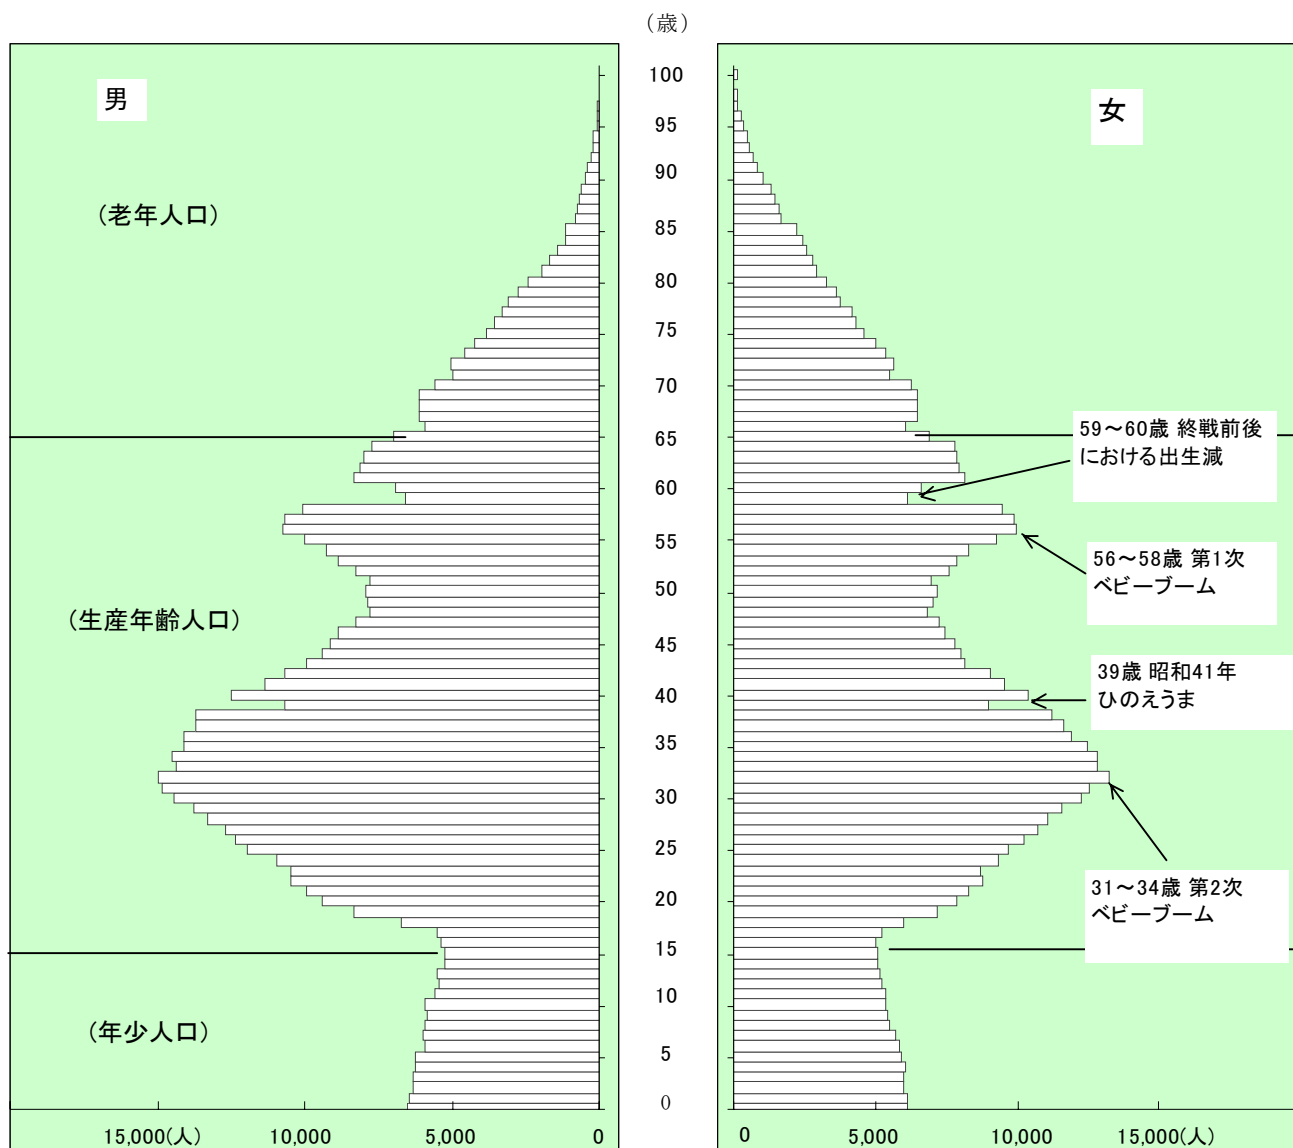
（歳）

男

（老年人口）

（生産年齢人口）

（年少人口）

15,000(人) 10,000 5,000 0

100
95
90
85
80
75
70
65
60
55
50
45
40
35
30
25
20
15
10
5
0

女

59～60歳 終戦前後における出生減

56～58歳 第1次ベビーブーム

39歳 昭和41年ひのえうま

31～34歳 第2次ベビーブーム

0 5,000 10,000 15,000(人)